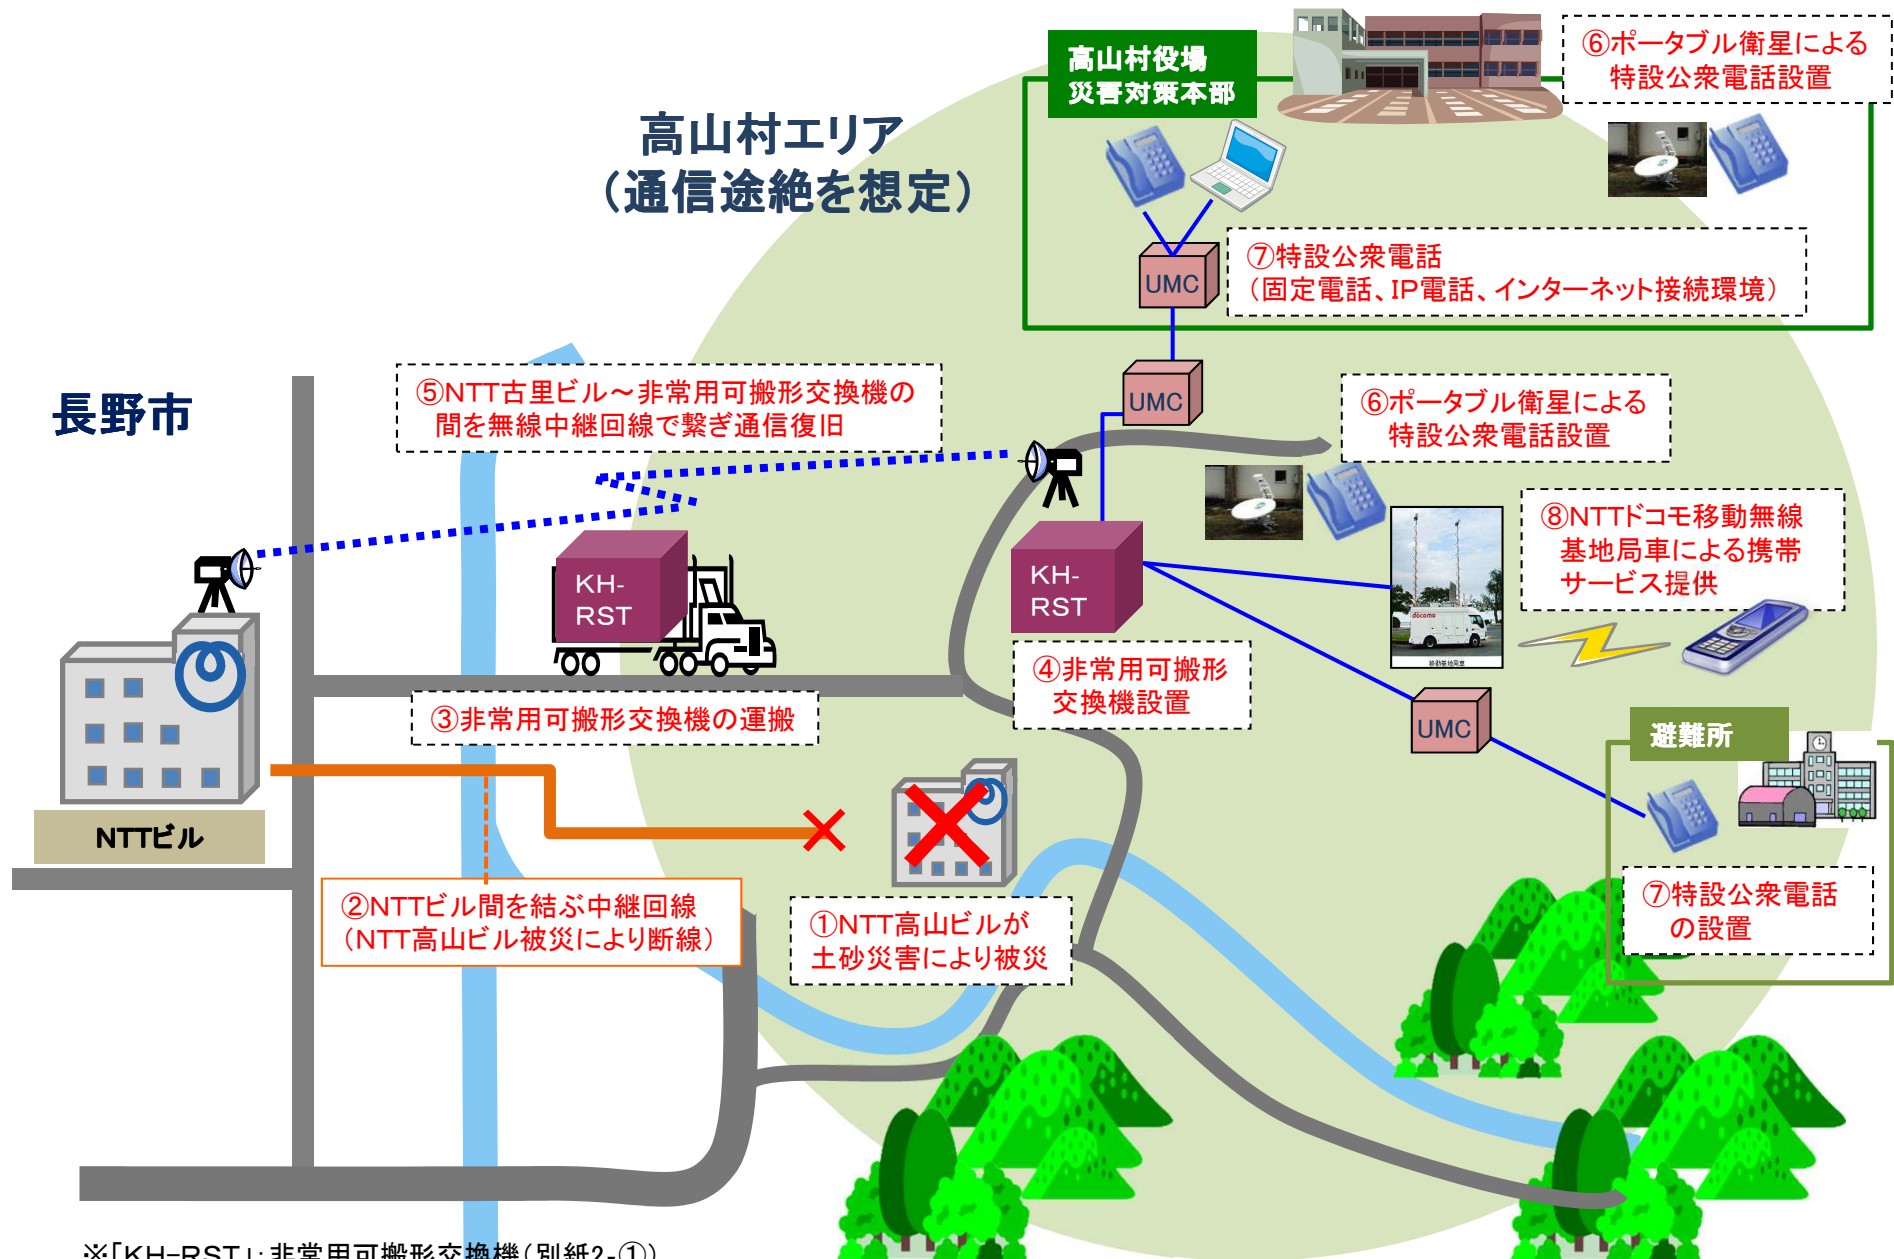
高山村役場
災害対策本部

⑥ポータブル衛星による
特設公衆電話設置

高山村エリア
（通信途絶を想定）

UMC

⑦特設公衆電話
（固定電話、IP電話、インターネット接続環境）

長野市

⑤NTT古里ビル～非常用可搬形交換機の
間を無線中継回線で繋ぎ通信復旧

UMC

⑥ポータブル衛星による
特設公衆電話設置

KH-
RST

KH-
RST

⑧NTTドコモ移動無線
基地局車による携帯
サービス提供

④非常用可搬形
交換機設置

③非常用可搬形交換機の運搬

UMC

避難所

NTTビル

②NTTビル間を結ぶ中継回線
（NTT高山ビル被災により断線）

①NTT高山ビルが
土砂災害により被災

⑦特設公衆電話
の設置

※「KH-RST」:非常用可搬形交換機（別紙2-①）